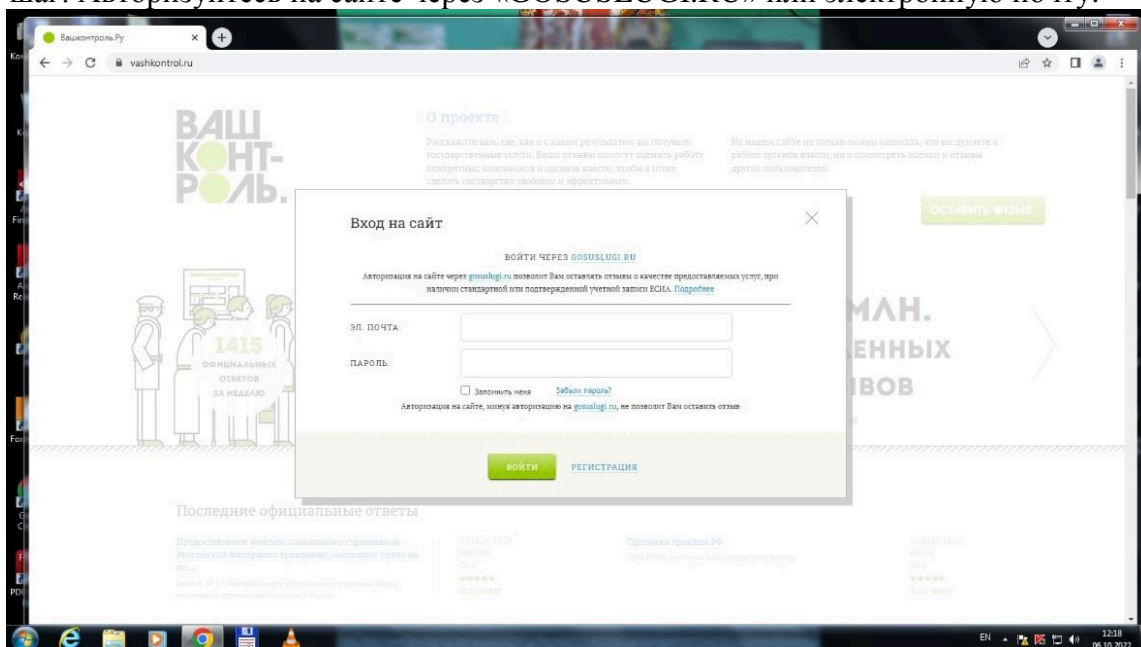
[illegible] Авторизуйтесь на сайте через «GOSUSLUGI.RU» или электронную почту.

ВашКонтроль.Ру

vashkontrol.ru

ВАШ КОНТ- РОЛЬ.

О проекте

Расскажите нам, где, как и с каким результатом вы получали государственные услуги. Ваши отзывы помогут оценить работу конкретных чиновников и органов власти, чтобы в итоге сделать государство удобным и эффективным.

На нашем сайте не только можно написать, что вы думаете о работе органов власти, но и посмотреть оценки и отзывы других пользователей.

ОСТАВИТЬ ОТЗЫВ

Вход на сайт

ВОЙТИ ЧЕРЕЗ GOSUSLUGI.RU

Авторизация на сайте через gosuslugi.ru позволит Вам оставлять отзывы о качестве предоставляемых услуг, при наличии стандартной или подтвержденной учетной записи ЕСИА. Подробнее

ЭЛ. ПОЧТА:

ПАРОЛЬ:

Запомнить меня

Забыли пароль?

Авторизация на сайте, минуя авторизацию на gosuslugi.ru, не позволит Вам оставить отзыв

ВОЙТИ

РЕГИСТРАЦИЯ

1415 ОФИЦИАЛЬНЫХ ОТВЕТОВ ЗА НЕДЕЛЮ

МАН. ЕННЫХ ВОВ

Последние официальные ответы

EN

12:18
06.10.2022